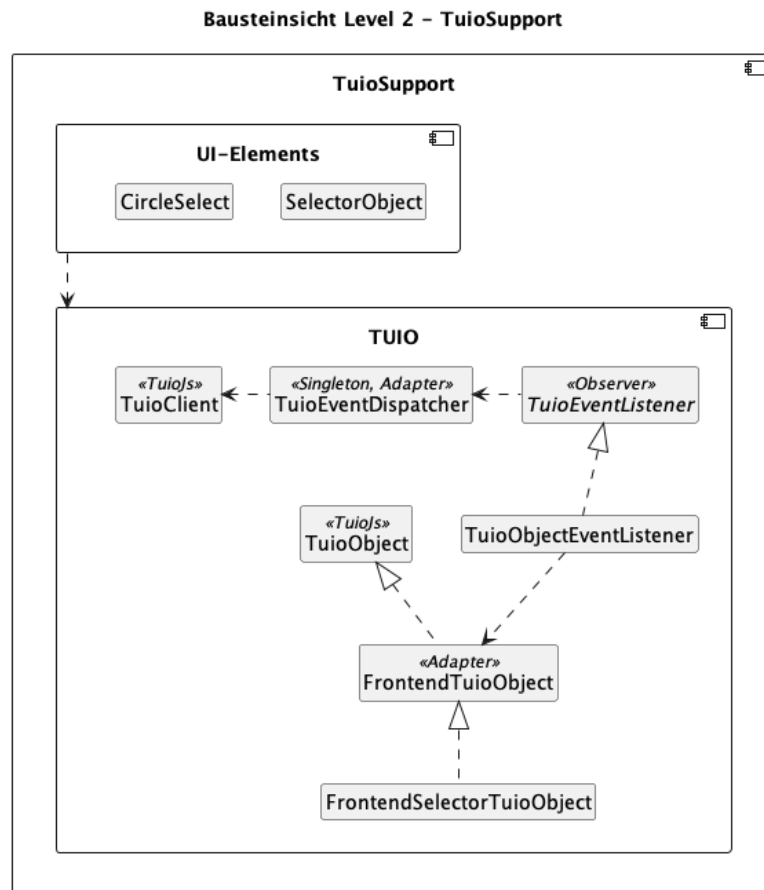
Bausteinsicht Level 2 - TuioSupport

TuioSupport

UI-Elements

CircleSelect

SelectorObject

TUIO

«TuioJs»
TuioClient

«Singleton, Adapter»
TuioEventDispatcher

«Observer»
TuioEventListener

«TuioJs»
TuioObject

TuioObjectEventListener

«Adapter»
FrontendTuioObject

FrontendSelectorTuioObject